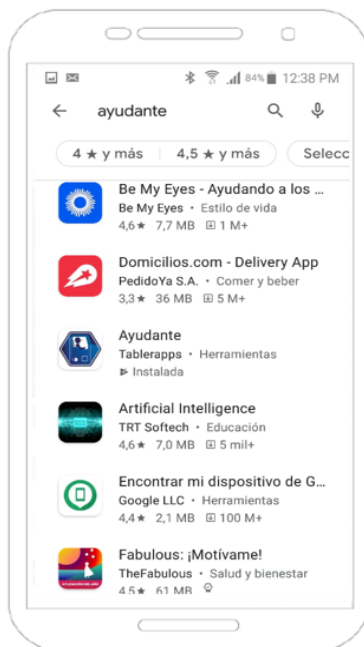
84% 12:38 PM

ayudante

4 ★ y más | 4,5 ★ y más | Selecc

Be My Eyes - Ayudando a los ...
Be My Eyes • Estilo de vida
4,6★ 7,7 MB 1 M+

Domicilios.com - Delivery App
PedidoYa S.A. • Comer y beber
3,3★ 36 MB 5 M+

Ayudante
Tablerapps • Herramientas
Instalada

Artificial Intelligence
TRT Softech • Educación
4,6★ 7,0 MB 5 mil+

Encontrar mi dispositivo de G...
Google LLC • Herramientas
4,4★ 2,1 MB 100 M+

Fabulous: ¡Motívame!
TheFabulous • Salud y bienestar
4,5★ 61 MB